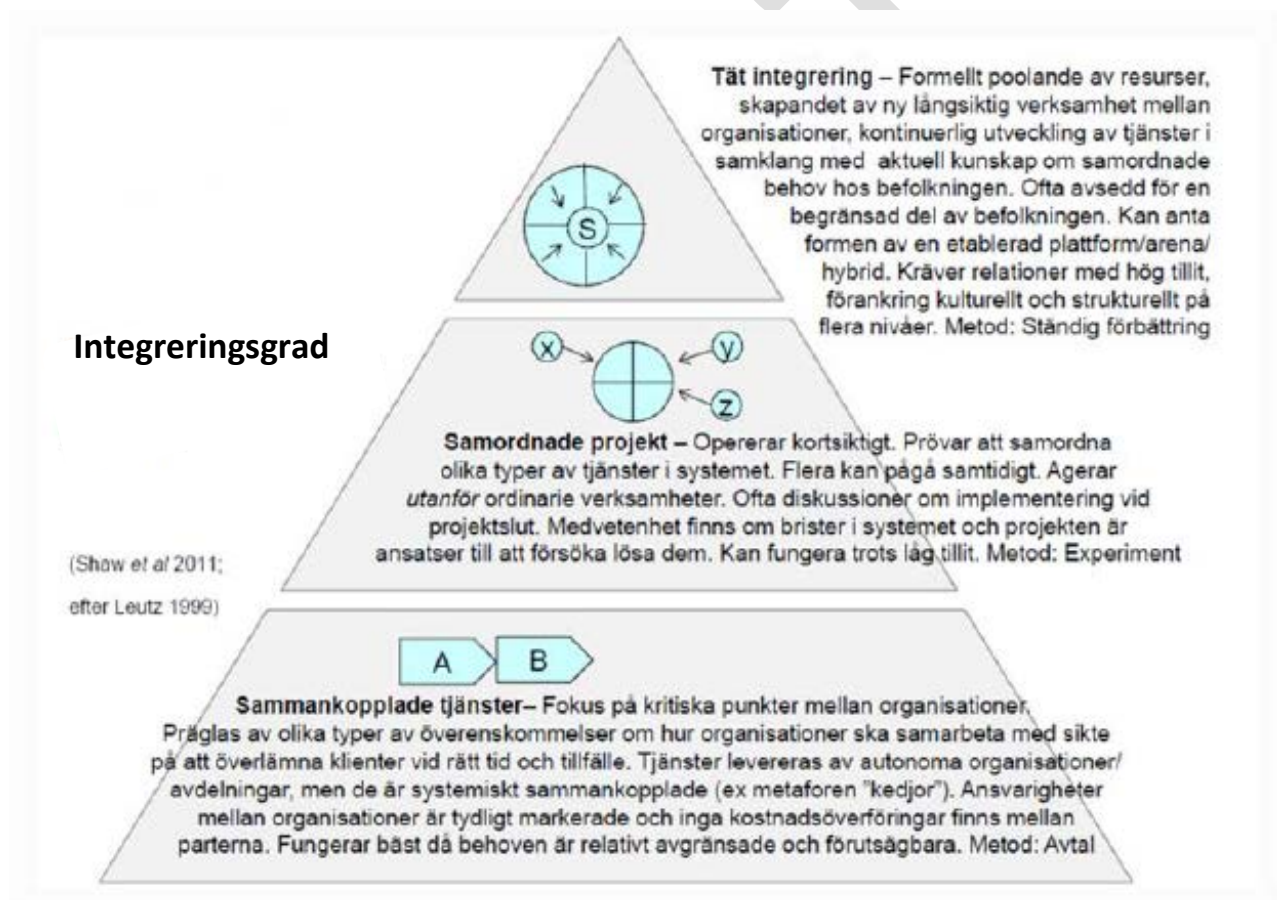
Tät integrering – Formellt poolande av resurser, skapandet av ny långsiktig verksamhet mellan organisationer, kontinuerlig utveckling av tjänster i samklang med aktuell kunskap om samordnade behov hos befolkningen. Ofta avsedd för en begränsad del av befolkningen. Kan anta formen av en etablerad plattform/arena/ hybrid. Kräver relationer med hög tillit, förankring kulturellt och strukturellt på flera nivåer. Metod: Ständig förbättring

S

Integreringsgrad

x

y

z

Samordnade projekt – Opererar kortsiktigt. Prövar att samordna olika typer av tjänster i systemet. Flera kan pågå samtidigt. Agerar *utanför* ordinarie verksamheter. Ofta diskussioner om implementering vid projektslut. Medvetenhet finns om brister i systemet och projekten är ansatser till att försöka lösa dem. Kan fungera trots låg tillit. Metod: Experiment

(Shaw *et al* 2011;

efter Leutz 1999)

A

B

Sammankopplade tjänster– Fokus på kritiska punkter mellan organisationer. Präglas av olika typer av överenskommelser om hur organisationer ska samarbeta med sikte på att överlämna klienter vid rätt tid och tillfälle. Tjänster levereras av autonoma organisationer/ avdelningar, men de är systemiskt sammankopplade (ex metaforen "kedjor"). Ansvarigheter mellan organisationer är tydligt markerade och inga kostnadsöverföringar finns mellan parterna. Fungerar bäst då behoven är relativt avgränsade och förutsägbara. Metod: Avtal